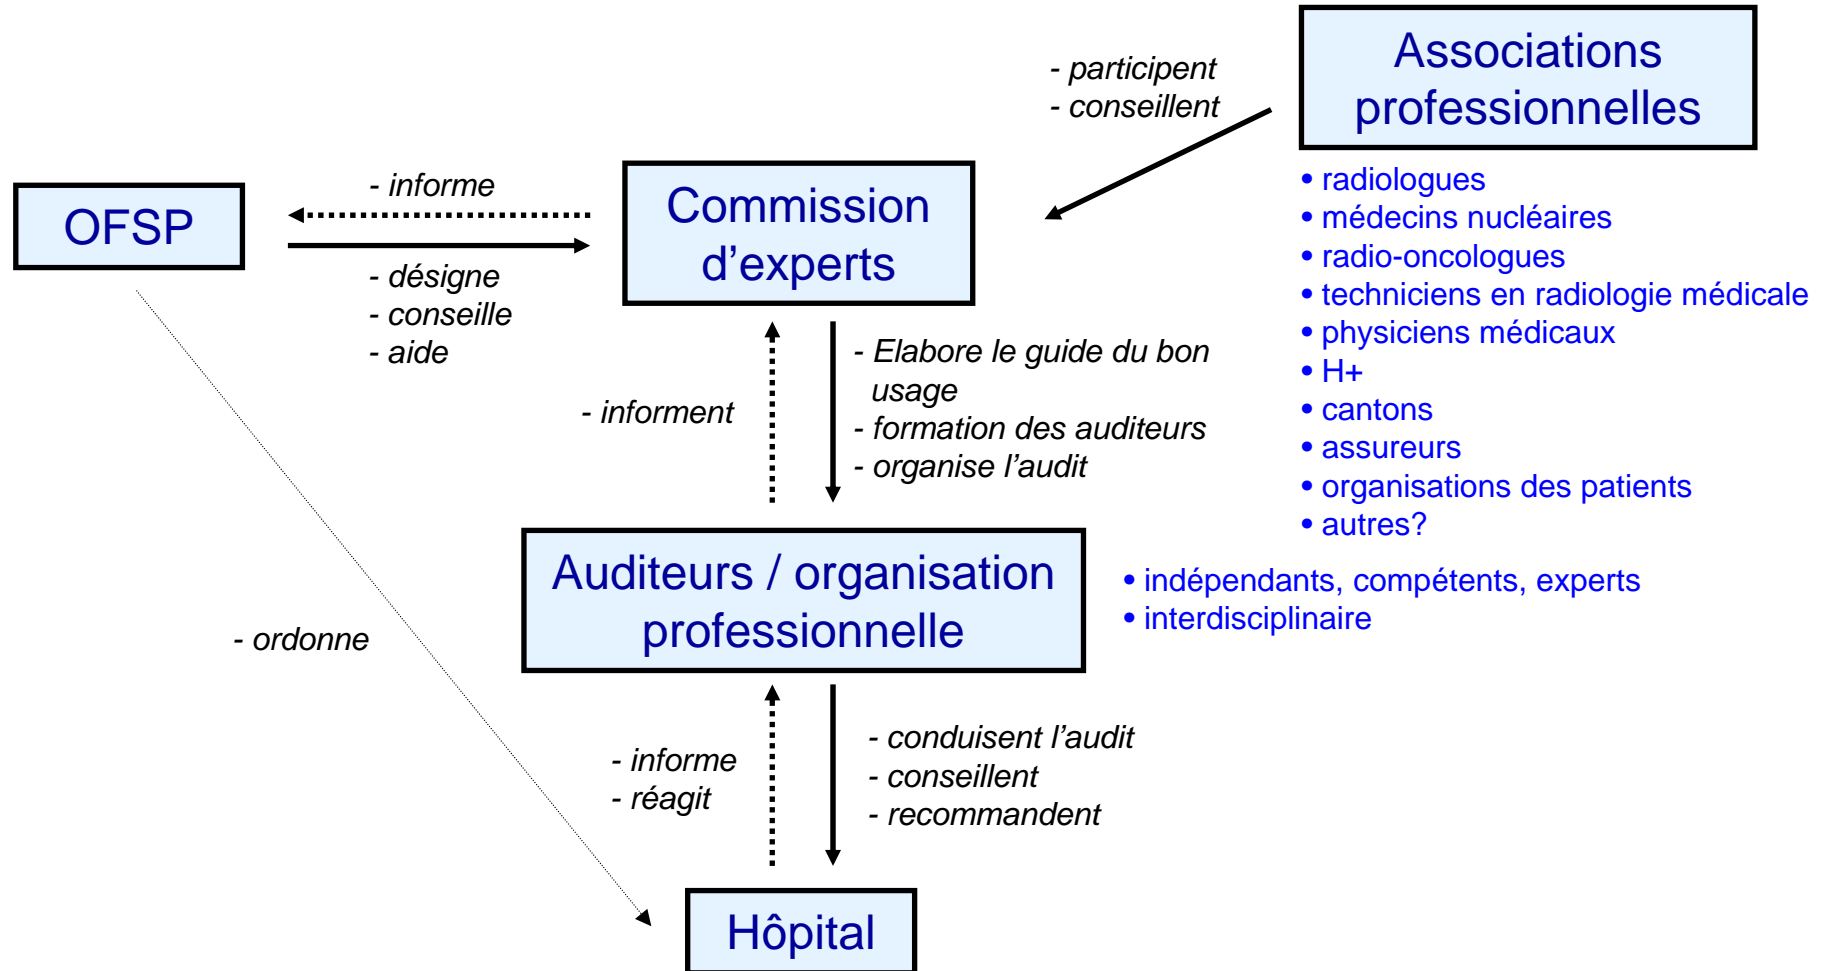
Associations professionnelles

- participent
- conseillent

• radiologues
• médecins nucléaires
• radio-oncologues
• techniciens en radiologie médicale
• physiciens médicaux
• H+
• cantons
• assureurs
• organisations des patients
• autres?

OFSP

- informe

Commission d'experts

- désigne
- conseille
- aide

- informent

- Elabore le guide du bon usage
- formation des auditeurs
- organise l'audit

Auditeurs / organisation professionnelle

• indépendants, compétents, experts
• interdisciplinaire

- ordonne

- informe
- réagit

- conduisent l'audit
- conseillent
- recommandent

Hôpital